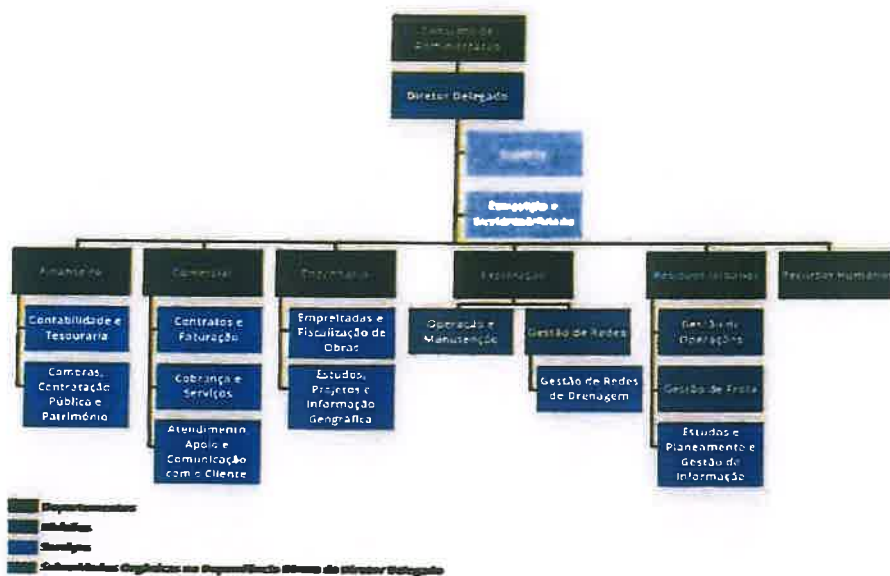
Conselho de Administração

Diretor Delegado

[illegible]

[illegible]

Financeira

Contabilidade e Tesouraria

Compras, Contratação Pública e Património

Comercial

Contratos e Faturação

Cobrança e Serviços

Atendimento, Apoio e Comunicação com o Cliente

Engenharia

Empreitadas e Fiscalização de Obras

Estudos, Projetos e Informação Geográfica

Exploração

Operação e Manutenção

Gestão de Redes

Gestão de Redes de Drenagem

Resíduos Urbanos

Gestão de Operações

Gestão de Frota

Estudos e Planeamento e Gestão de Informação

Recursos Humanos

Departamentos

Divisões

Serviços

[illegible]